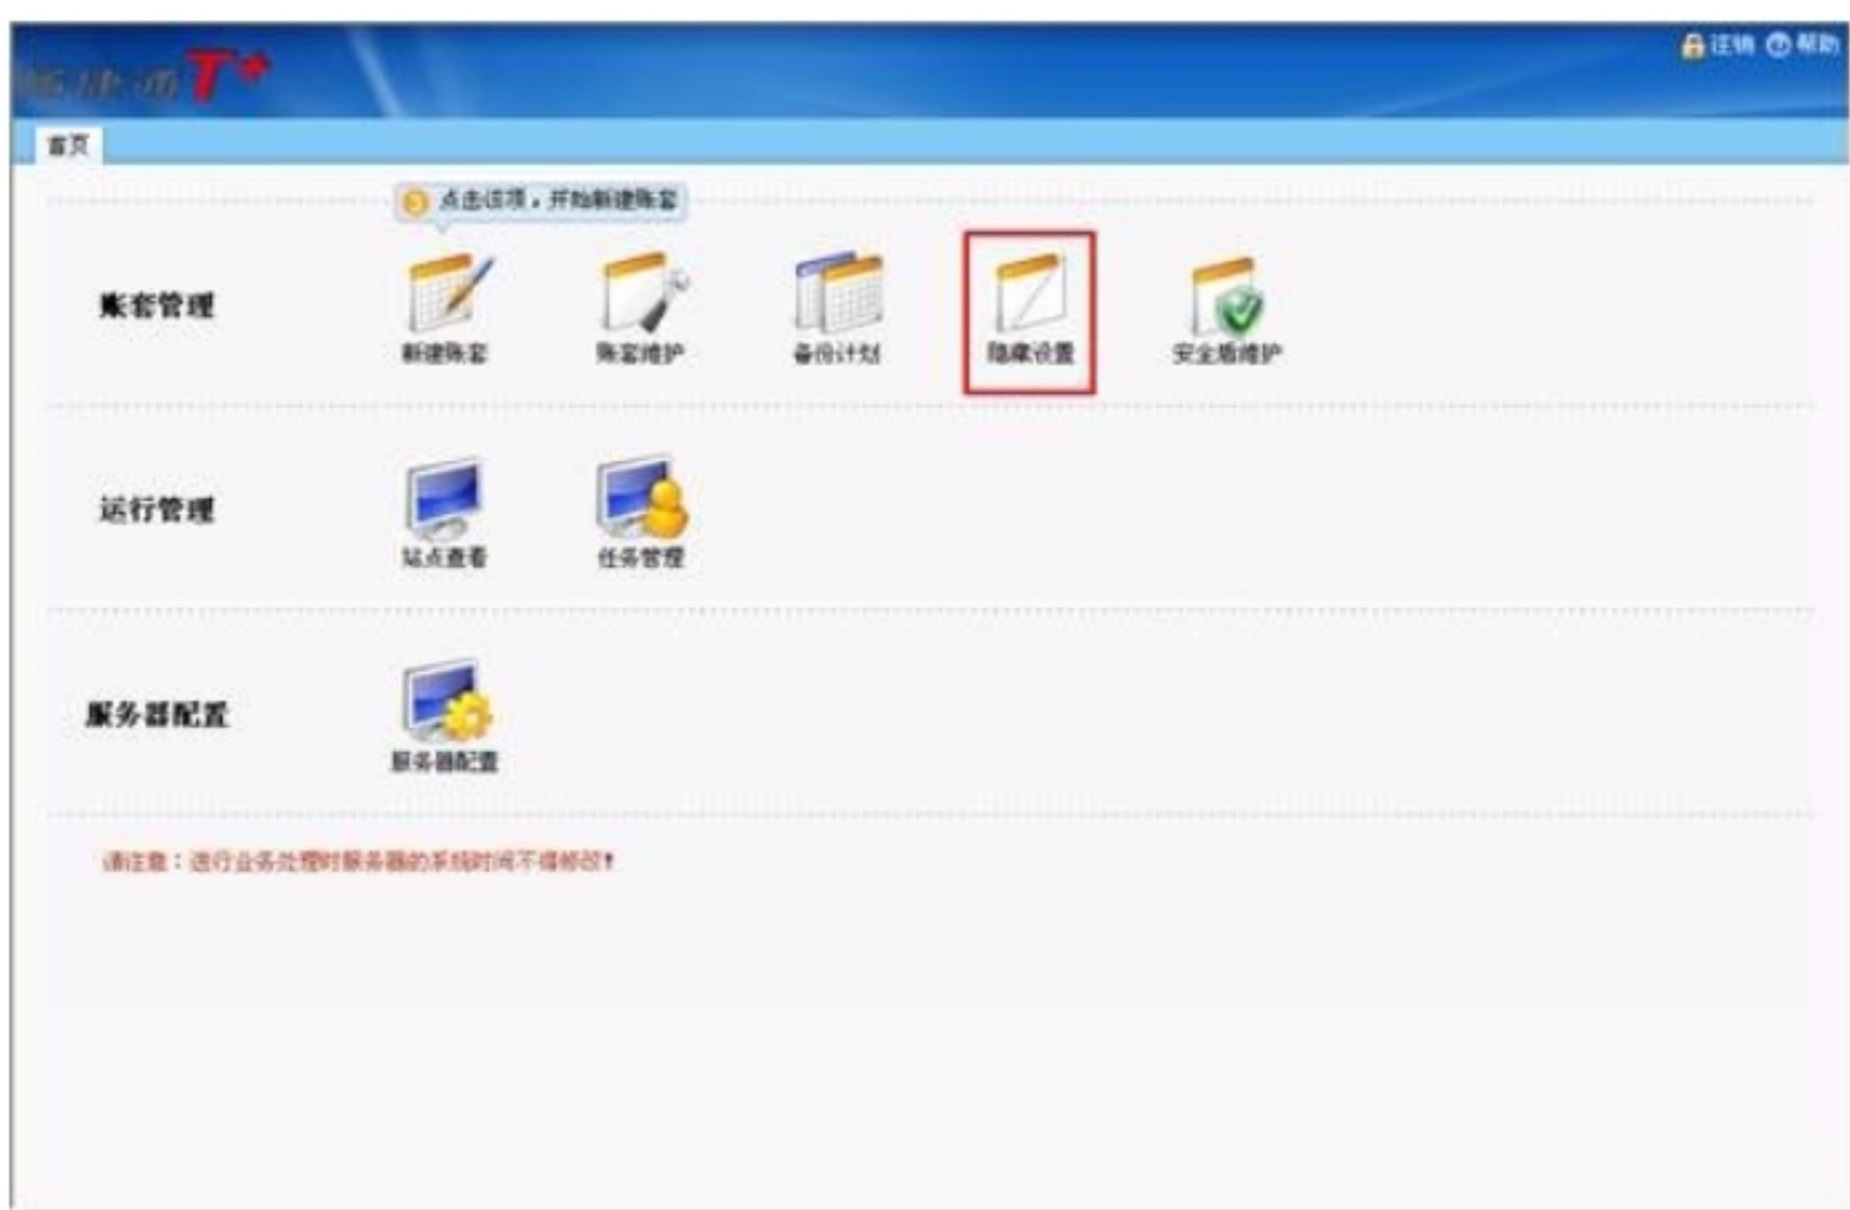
畅捷通T+

注销 帮助

首页

点击这里，开始新建账套

账套管理

新建账套

账套维护

备份计划

隐藏设置

安全盾维护

运行管理

站点查看

任务管理

服务器配置

服务器配置

请注意：进行业务处理时服务器的系统时间不得修改！